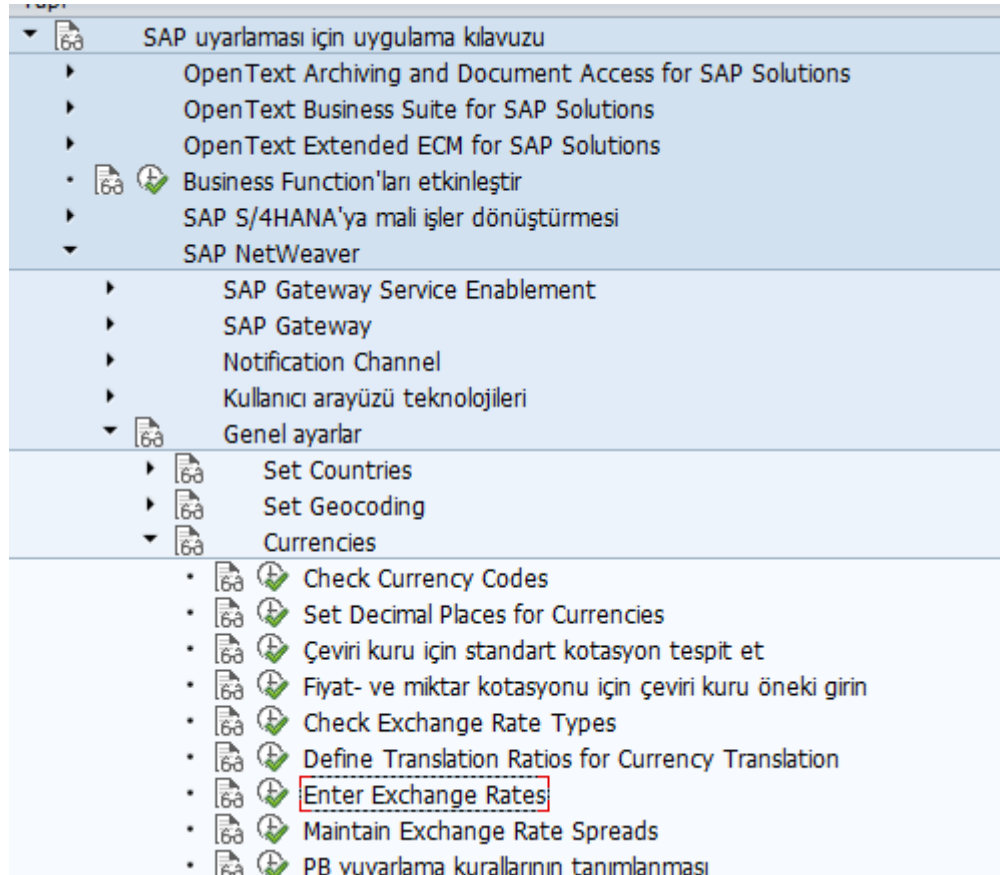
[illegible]
SAP uyarlaması için uygulama kılavuzu
OpenText Archiving and Document Access for SAP Solutions
OpenText Business Suite for SAP Solutions
OpenText Extended ECM for SAP Solutions
Business Function'ları etkinleştir
SAP S/4HANA'ya mali işler dönüştürmesi
SAP NetWeaver
SAP Gateway Service Enablement
SAP Gateway
Notification Channel
Kullanıcı arayüzü teknolojileri
Genel ayarlar
Set Countries
Set Geocoding
Currencies
Check Currency Codes
Set Decimal Places for Currencies
Çeviri kuru için standart kotasyon tespit et
Fiyat- ve miktar kotasyonu için çeviri kuru öneki girin
Check Exchange Rate Types
Define Translation Ratios for Currency Translation
Enter Exchange Rates
Maintain Exchange Rate Spreads
PB yuvarlama kurallarının tanımlanması